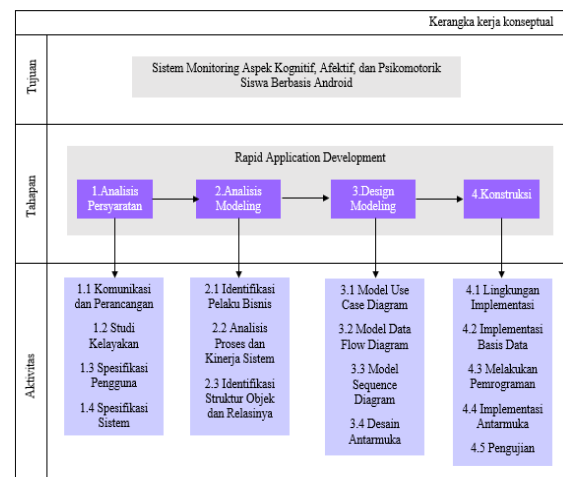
Kerangka kerja konseptual

Tujuan

Sistem Monitoring Aspek Kognitif, Afektif, dan Psikomotorik Siswa Berbasis Android

Tahapan

Rapid Application Development

1.Analisis Persyaratan

2.Analisis Modeling

3.Design Modeling

4.Konstruksi

Aktivitas

1.1 Komunikasi dan Perancangan

1.2 Studi Kelayakan

1.3 Spesifikasi Pengguna

1.4 Spesifikasi Sistem

2.1 Identifikasi Pelaku Bisnis

2.2 Analisis Proses dan Kinerja Sistem

2.3 Identifikasi Struktur Objek dan Relasinya

3.1 Model Use Case Diagram

3.2 Model Data Flow Diagram

3.3 Model Sequence Diagram

3.4 Desain Antarmuka

4.1 Lingkungan Implementasi

4.2 Implementasi Basis Data

4.3 Melakukan Pemrograman

4.4 Implementasi Antarmuka

4.5 Pengujian